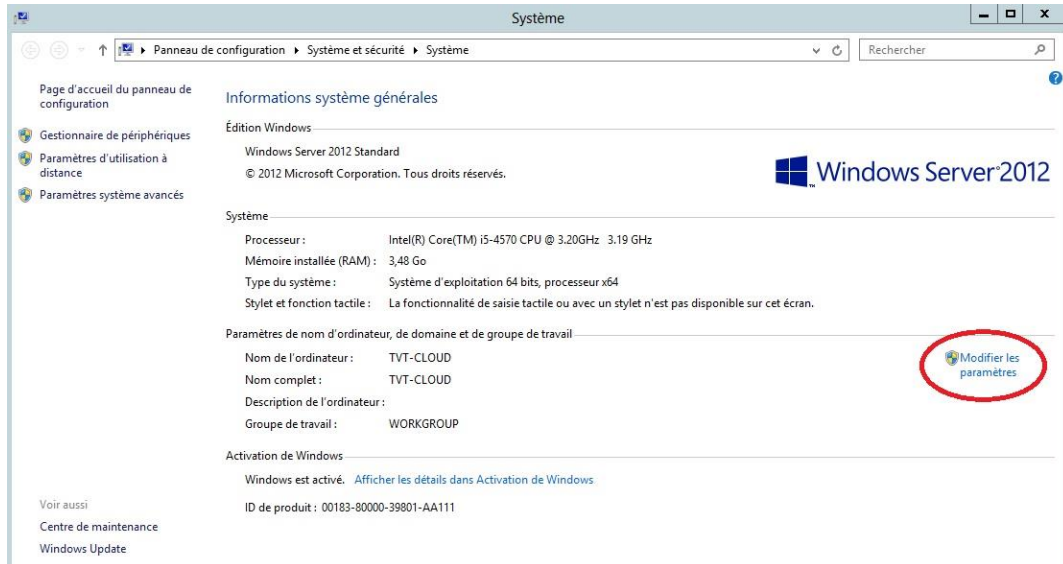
Système

Panneau de configuration ▸ Système et sécurité ▸ Système

Rechercher

Page d'accueil du panneau de configuration

Gestionnaire de périphériques

Paramètres d'utilisation à distance

Paramètres système avancés

Informations système générales

Édition Windows

Windows Server 2012 Standard

© 2012 Microsoft Corporation. Tous droits réservés.

Windows Server 2012

Système

| | |
|---|---|
| Processeur : | Intel(R) Core(TM) i5-4570 CPU @ 3.20GHz 3.19 GHz |
| Mémoire installée (RAM) : | 3,48 Go |
| Type du système : | Système d'exploitation 64 bits, processeur x64 |
| Stylet et fonction tactile : | La fonctionnalité de saisie tactile ou avec un stylet n'est pas disponible sur cet écran. |

Paramètres de nom d'ordinateur, de domaine et de groupe de travail

| | |
|---|---|
| Nom de l'ordinateur : | TVT-CLOUD |
| Nom complet : | TVT-CLOUD |
| Description de l'ordinateur : | |
| Groupe de travail : | WORKGROUP |

Modifier les paramètres

Activation de Windows

Windows est activé. Afficher les détails dans Activation de Windows

ID de produit : 00183-80000-39801-AA111

Voir aussi

Centre de maintenance

Windows Update